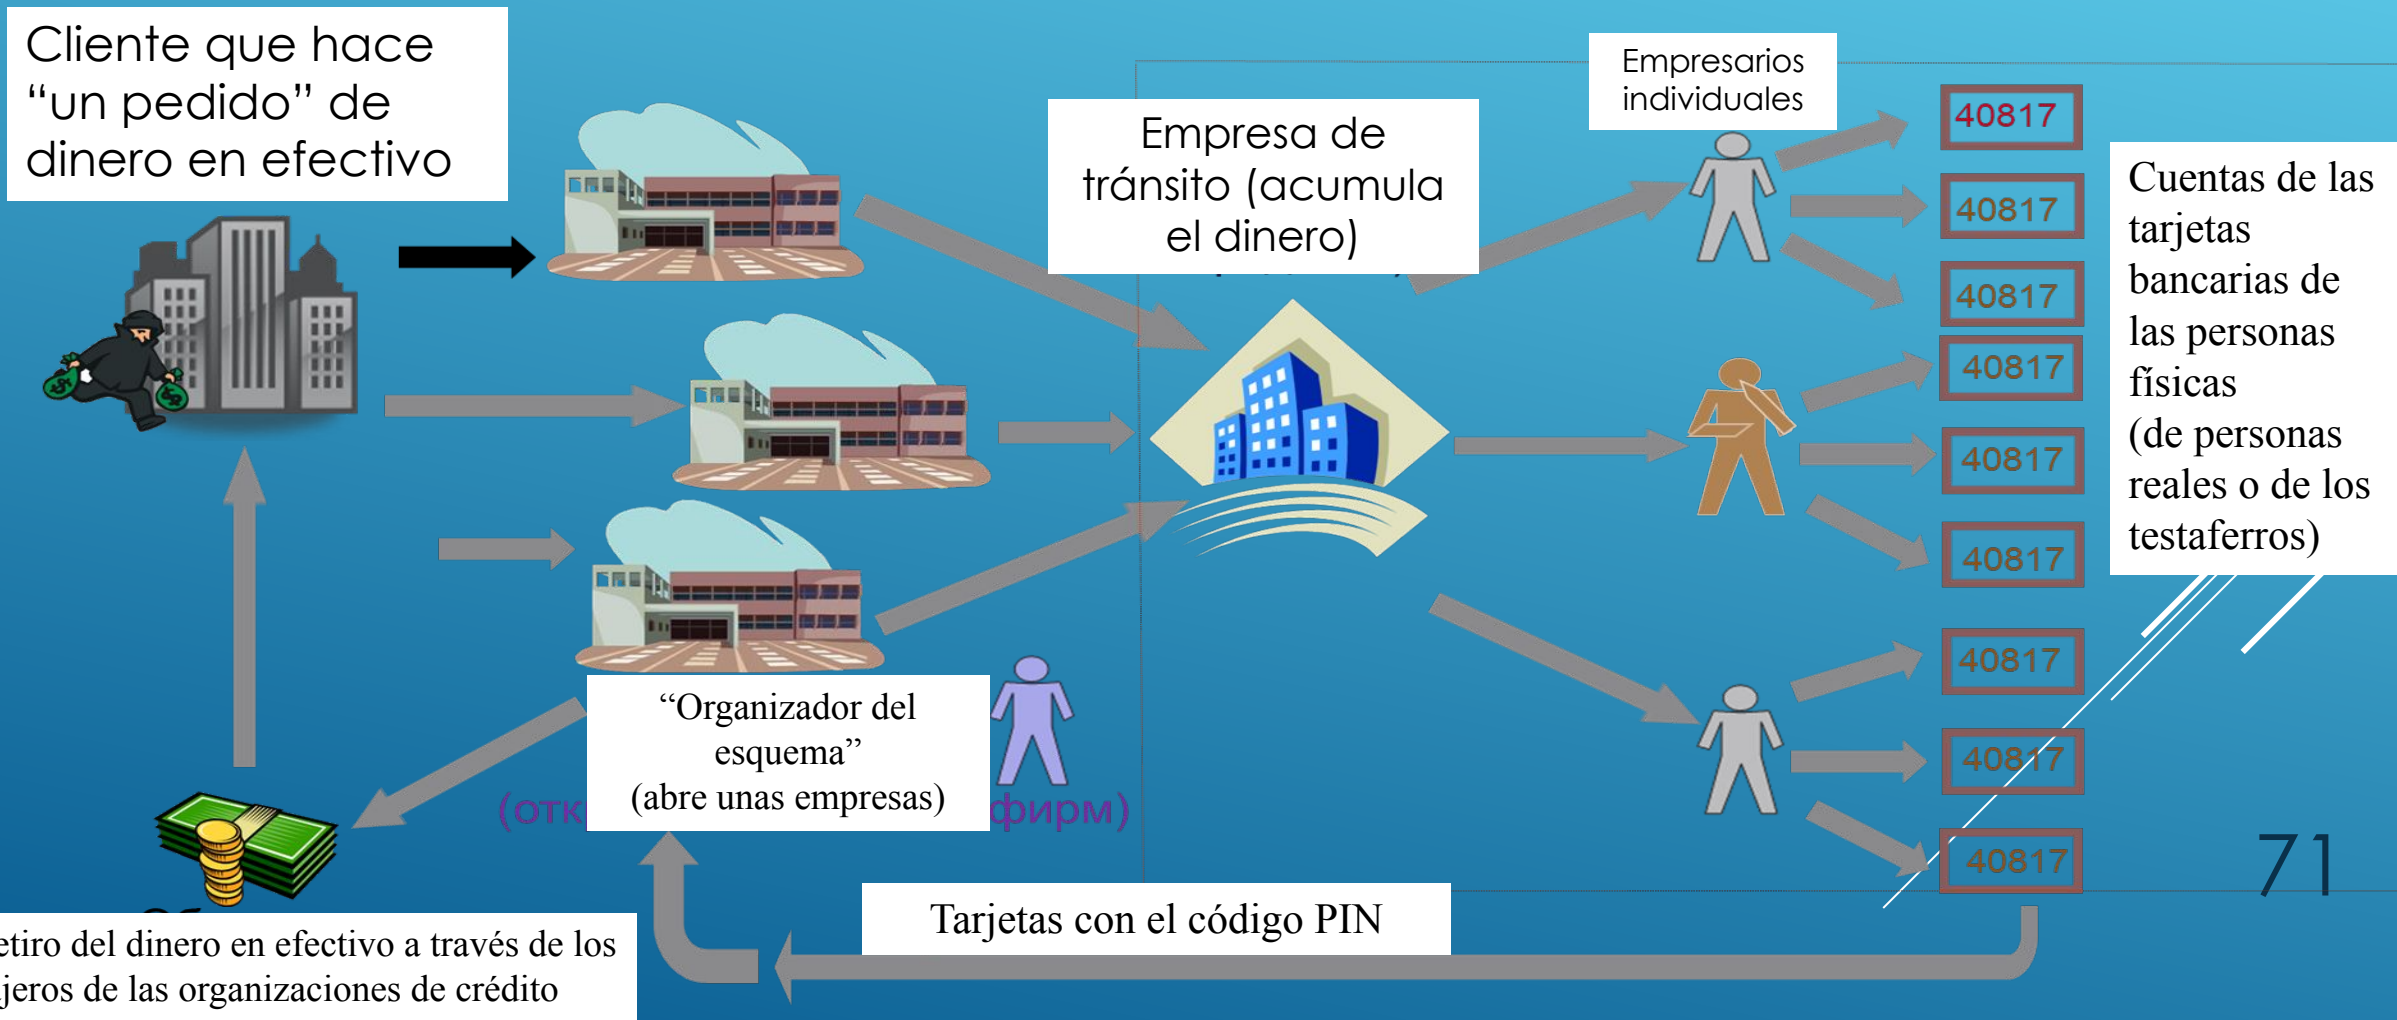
Cliente que hace “un pedido” de dinero en efectivo

Empresa de tránsito (acumula el dinero)

Empresarios individuales

40817

40817

40817

40817

40817

40817

40817

40817

40817

Cuentas de las tarjetas bancarias de las personas físicas (de personas reales o de los testaferros)

“Organizador del esquema” (abre unas empresas)

(отк

фирм)

71

Tarjetas con el código PIN

etiro del dinero en efectivo a través de los jeros de las organizaciones de crédito